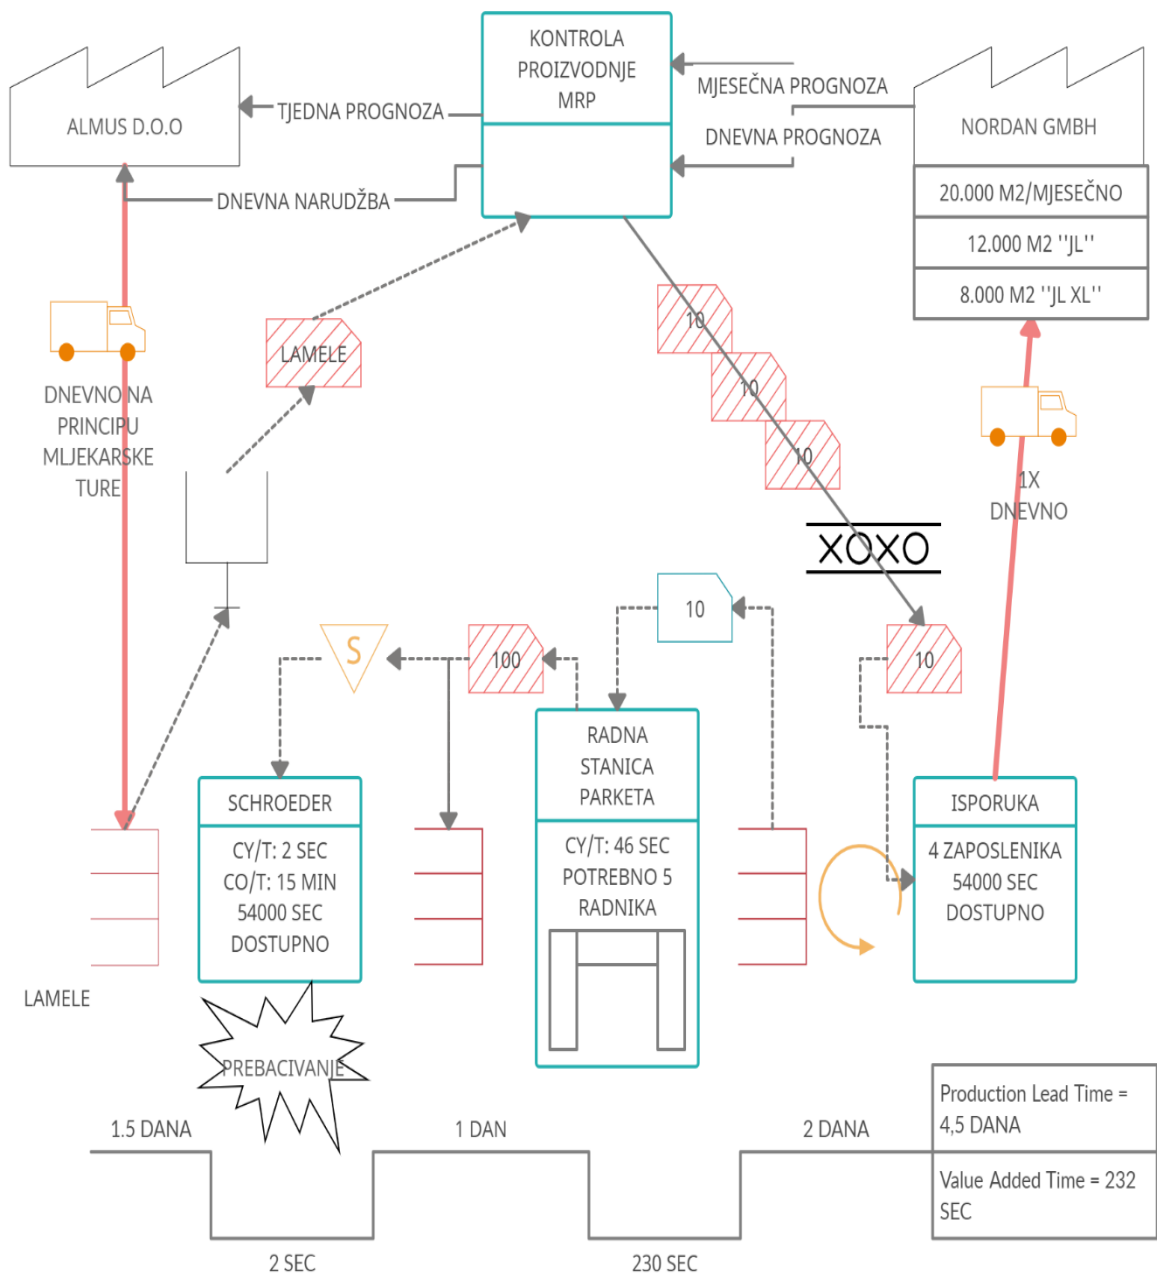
KONTROLA PROIZVODNJE MRP

ALMUS D.O.O

TJEDNA PROGNOZA

MJESEČNA PROGNOZA

DNEVNA PROGNOZA

NORDAN GMBH

20.000 M2/MJESEČNO

12.000 M2 ''JL''

8.000 M2 ''JL XL''

DNEVNA NARUDŽBA

LAMELE

10

10

10

DNEVNO NA PRINCIPU MLJEKARSKE TURE

1X DNEVNO

XOXO

10

S

100

10

RADNA STANICA PARKETA

CY/T: 46 SEC
POTREBNO 5 RADNIKA

SCHROEDER

CY/T: 2 SEC
CO/T: 15 MIN
54000 SEC DOSTUPNO

ISPORUKA

4 ZAPOSLENIKA
54000 SEC DOSTUPNO

LAMELE

PREBACIVANJE

1.5 DANA

1 DAN

2 DANA

Production Lead Time = 4,5 DANA

Value Added Time = 232 SEC

2 SEC

230 SEC